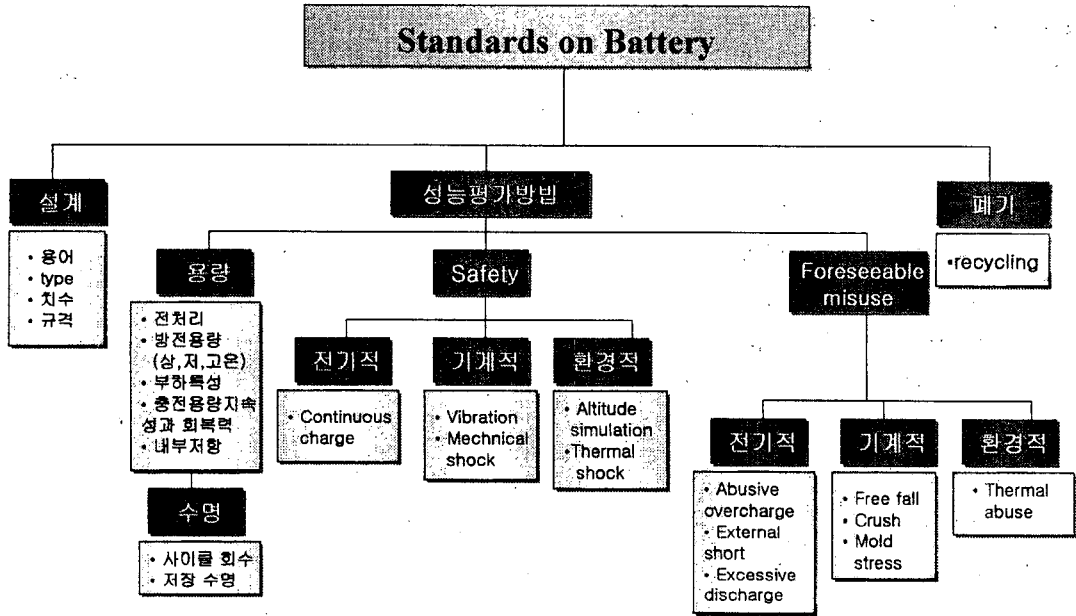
Standards on Battery

설계
• 용어
• type
• 치수
• 규격

성능평가방법

용량
• 전처리
• 방전용량 (상,저,고온)
• 부하특성
• 충전용량지속성과 회복력
• 내부저항

수명
• 사이클 회수
• 저장 수명

Safety

전기적
• Continuous charge

기계적
• Vibration
• Mechnical shock

환경적
• Altitude simulation
• Thermal shock

Foreseeable misuse

전기적
• Abusive overcharge
• External short
• Excessive discharge

기계적
• Free fall
• Crush
• Mold stress

환경적
• Thermal abuse

폐기
•recycling